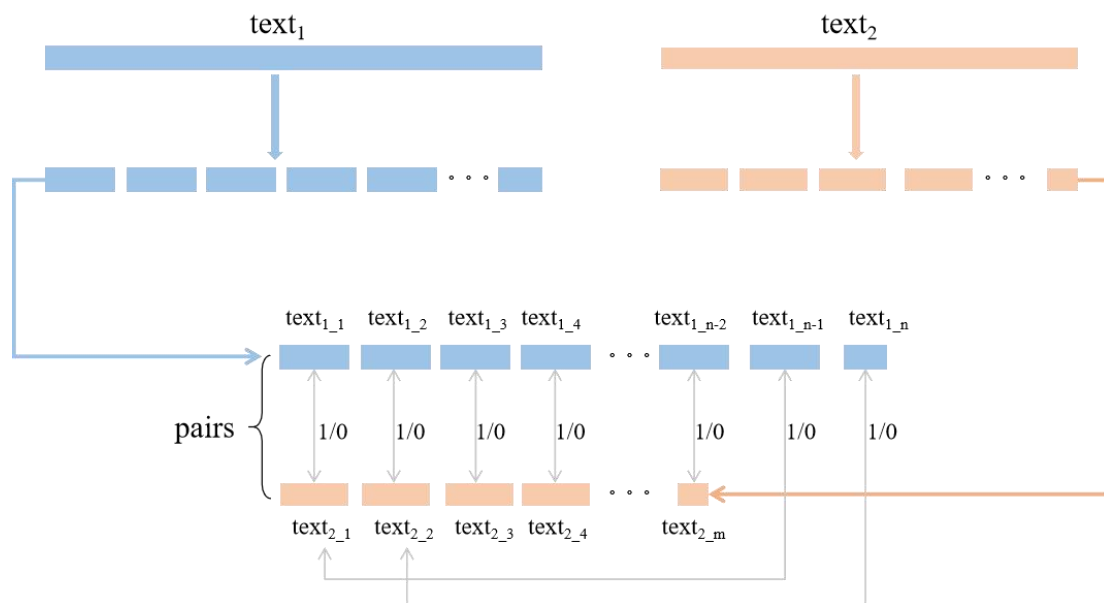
$\text{text}_1$

$\text{text}_2$

$\text{text}_{1\_1}$ $\text{text}_{1\_2}$ $\text{text}_{1\_3}$ $\text{text}_{1\_4}$ $\text{text}_{1\_n-2}$ $\text{text}_{1\_n-1}$ $\text{text}_{1\_n}$

pairs

1/0 1/0 1/0 1/0 1/0 1/0 1/0

$\text{text}_{2\_1}$ $\text{text}_{2\_2}$ $\text{text}_{2\_3}$ $\text{text}_{2\_4}$ $\text{text}_{2\_m}$